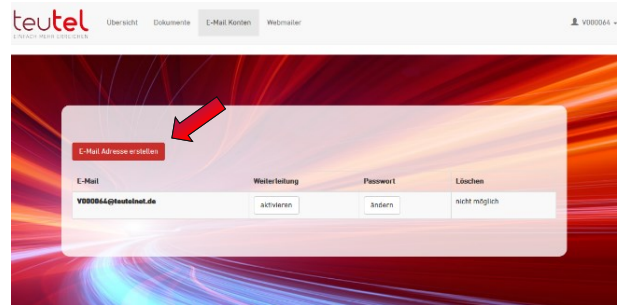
teutel
EINFACH MEHR ERLEBEN

Übersicht Dokumente E-Mail Konten Webmailer

V000064

E-Mail Adresse erstellen

| E-Mail | Weiterleitung | Passwort | Löschen |
|---|---|---|---|
| V000064@teutelnet.de | aktivieren | ändern | nicht möglich |